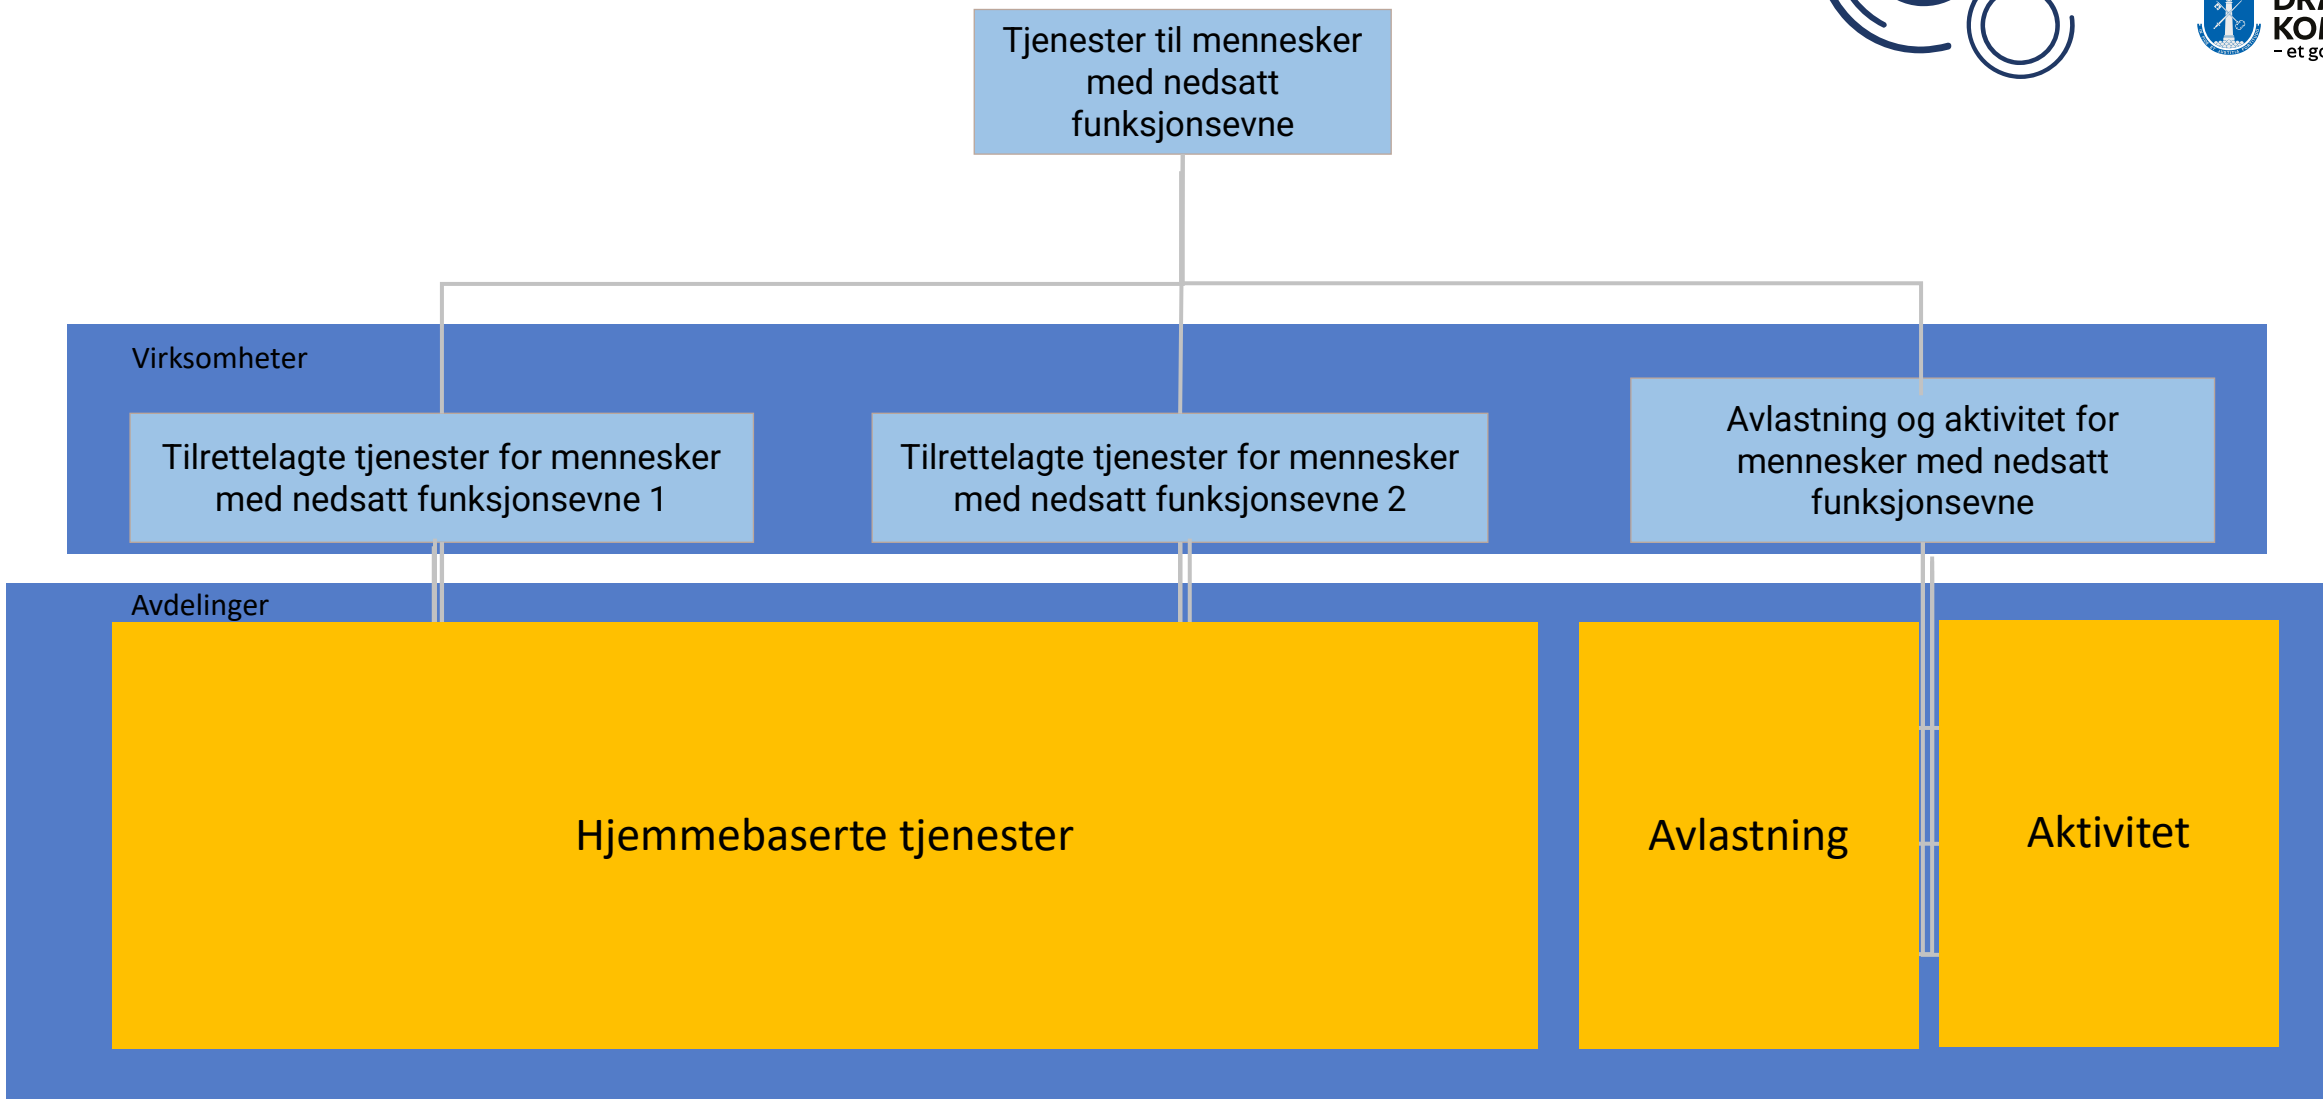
Tjenester til mennesker med nedsatt funksjonsevne

DR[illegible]
KO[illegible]
– et g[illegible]

Virksomheter

Tilrettelagte tjenester for mennesker med nedsatt funksjonsevne 1

Tilrettelagte tjenester for mennesker med nedsatt funksjonsevne 2

Avlastning og aktivitet for mennesker med nedsatt funksjonsevne

Avdelinger

Hjemmebaserte tjenester

Avlastning

Aktivitet